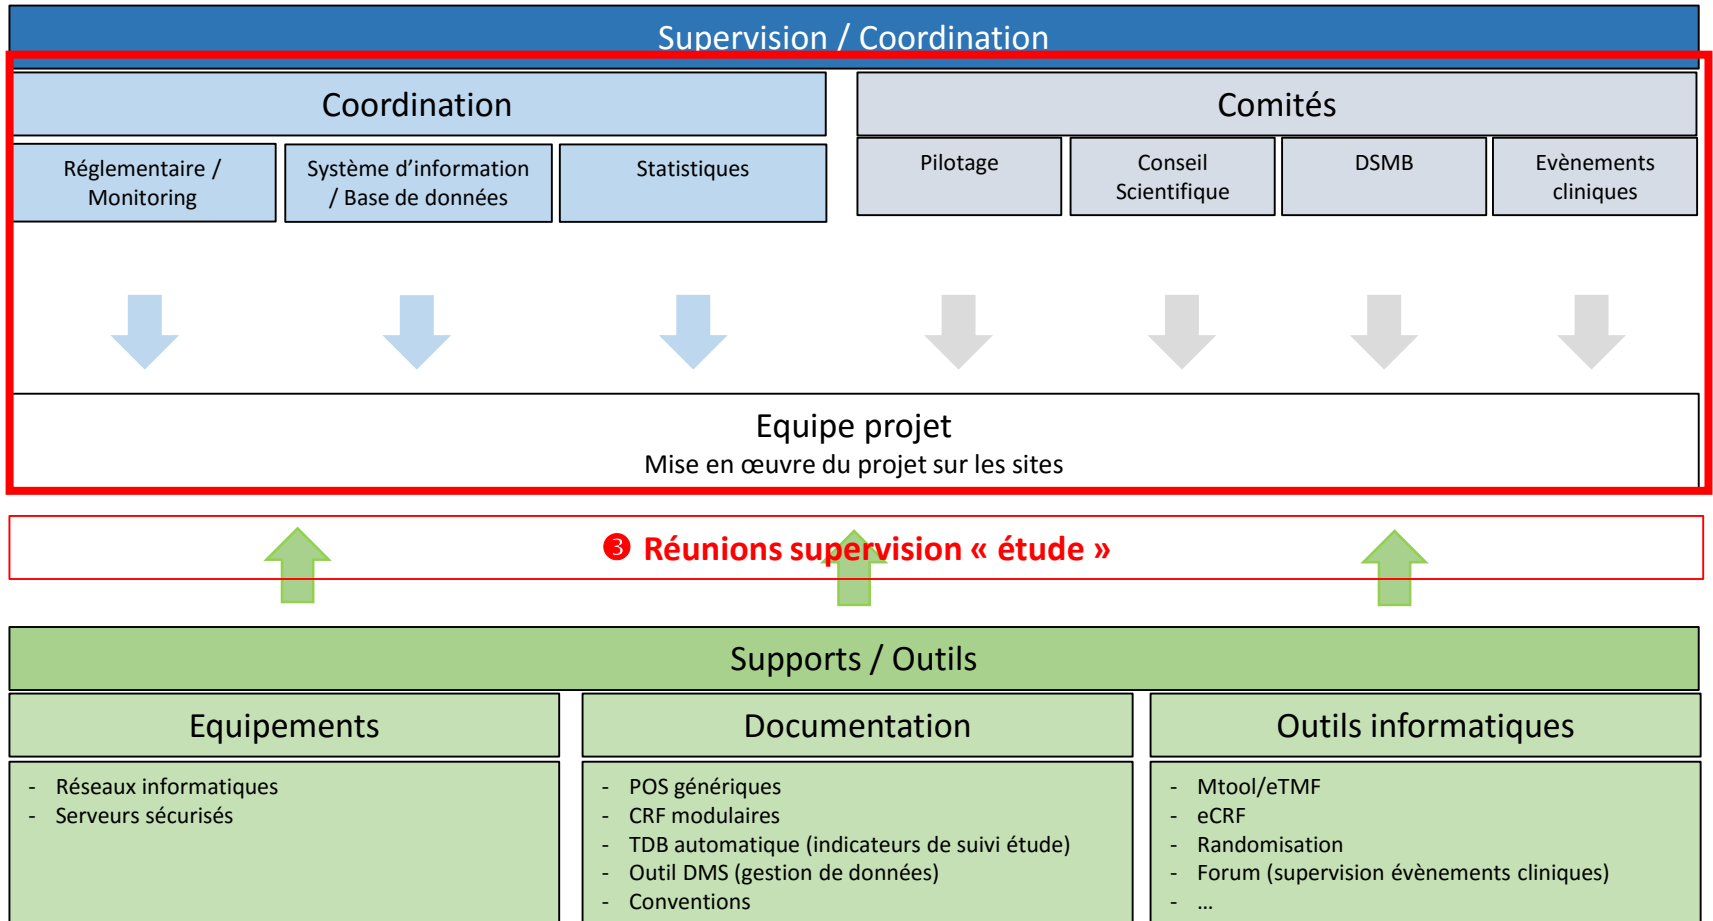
Supervision / Coordination

Coordination

Réglementaire / Monitoring

Système d'information / Base de données

Statistiques

Comités

Pilotage

Conseil Scientifique

DSMB

Evènements cliniques

Equipe projet
Mise en œuvre du projet sur les sites

❸ Réunions supervision « étude »

Supports / Outils

Equipements

- Réseaux informatiques
- Serveurs sécurisés

Documentation

- POS génériques
- CRF modulaires
- TDB automatique (indicateurs de suivi étude)
- Outil DMS (gestion de données)
- Conventions

Outils informatiques

- Mtool/eTMF
- eCRF
- Randomisation
- Forum (supervision évènements cliniques)
- …